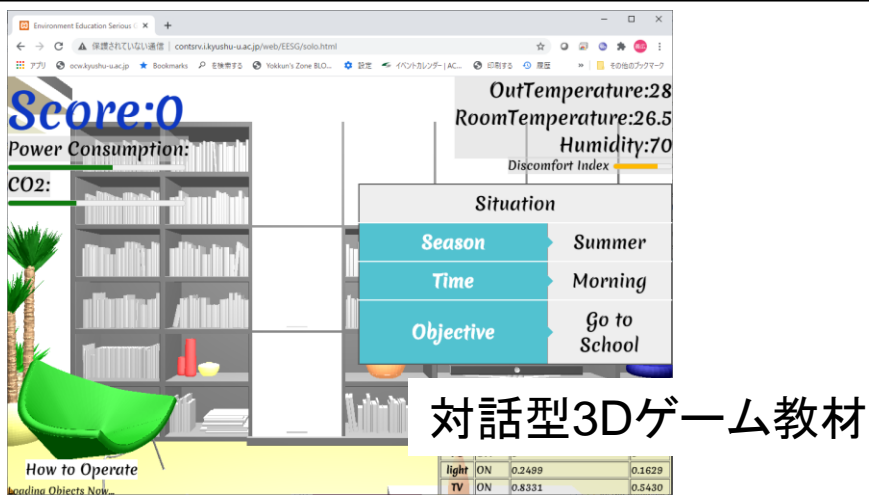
Environment Education Serious

保護されていない通信 | contsrv.i.kyushu-u.ac.jp/web/EESG/solo.html

アプリ ocw.kyushu-u.ac.jp Bookmarks を検索する Yokkun's Zone BLO... 設定 イベントカレンダー | AC... 印刷する 履歴 その他のブックマーク

Score:0

Power Consumption:

CO2:

OutTemperature:28
RoomTemperature:26.5
Humidity:70
Discomfort Index

Situation

| Season | Summer |
|---|---|
| Time | Morning |
| Objective | Go to School |

対話型3Dゲーム教材

| light | ON | 0.2499 | 0.1629 |
|---|---|---|---|
| TV | ON | 0.8331 | 0.5430 |

How to Operate

Loading Objects Now...